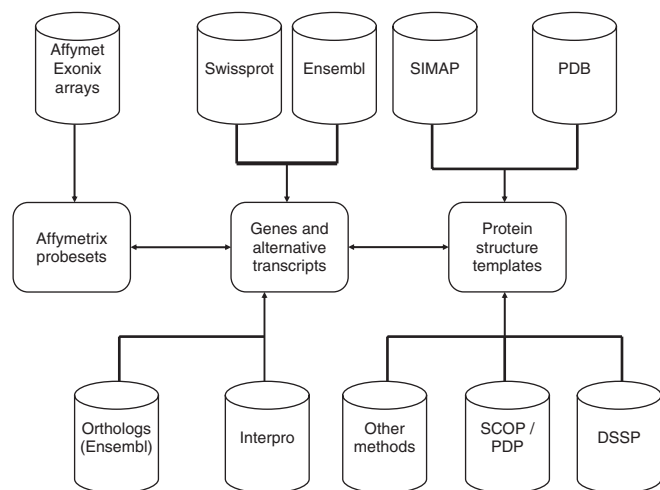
Affymet Exonix arrays

Swissprot

Ensembl

SIMAP

PDB

Affymetrix probesets

Genes and alternative transcripts

Protein structure templates

Orthologs (Ensembl)

Interpro

Other methods

SCOP / PDP

DSSP